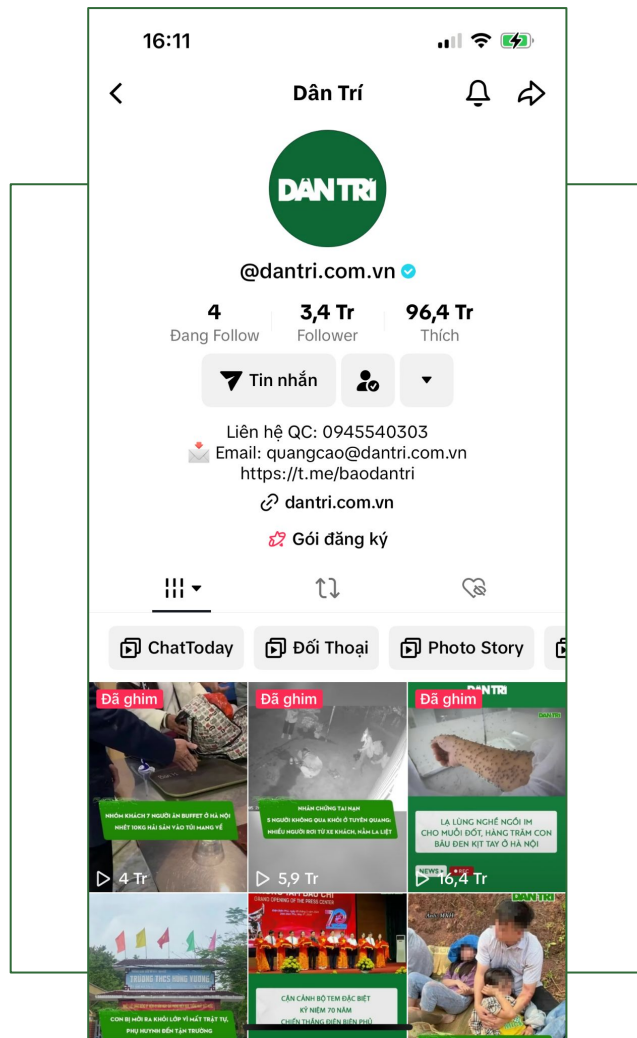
16:11

Dân Trí

DÂN TRÍ

@dantri.com.vn

4
Đang Follow

3,4 Tr
Follower

96,4 Tr
Thích

Tin nhắn

Liên hệ QC: 0945540303
Email: quangcao@dantri.com.vn
https://t.me/baodantri

dantri.com.vn

Gói đăng ký

ChatToday
Đối Thoại
Photo Story

Đã ghim
NHÓM KHÁCH 7 NGƯỜI ĂN BUFFET Ở HÀ NỘI NHÉT 10KG HẢI SẢN VÀO TÚI MANG VỀ
4 Tr

Đã ghim
NHÂN CHỨNG TẠI NẠN 5 NGƯỜI KHÔNG QUA KHỎI Ở TUYÊN QUANG: NHIỀU NGƯỜI RƠI TỪ XE KHÁCH, NẰM LA LIỆT
5,9 Tr

Đã ghim
DÂN TRÍ
LẠ LÙNG NGHỀ NGỒI IM CHO MUỖI ĐỐT, HÀNG TRĂM CON BÂU ĐEN KỊT TAY Ở HÀ NỘI
16,4 Tr

TRƯỜNG THCS HÙNG VƯƠNG
CON BỊ MỜI RA KHỎI LỚP VÌ MẤT TRẬT TỰ, PHỤ HUYNH ĐẾN TẬN TRƯỜNG

GRAND OPENING OF THE PRESS CENTER
CẬN CẢNH BỘ TEM ĐẶC BIỆT KỶ NIỆM 70 NĂM CHIẾN THẮNG ĐIỆN BIÊN PHỦ

DÂN TRÍ